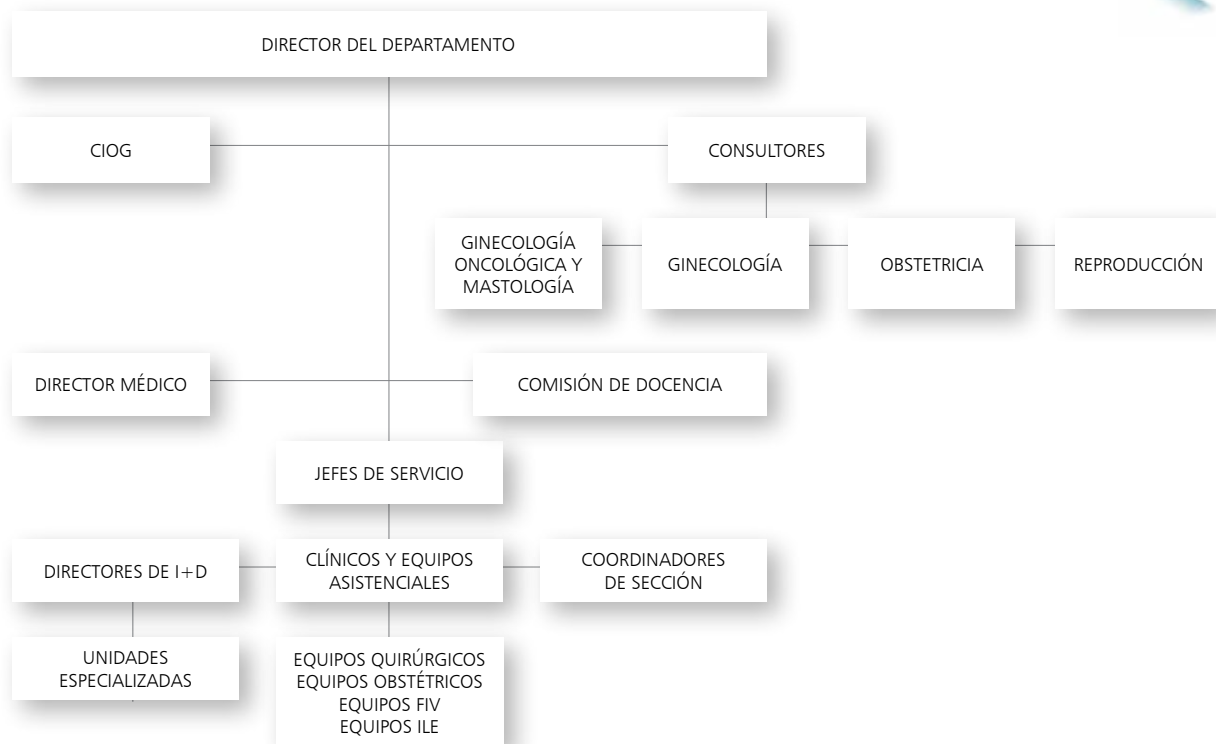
DIRECTOR DEL DEPARTAMENTO

CIOG

CONSULTORES

GINECOLOGÍA ONCOLÓGICA Y MASTOLOGÍA

GINECOLOGÍA

OBSTETRICIA

REPRODUCCIÓN

DIRECTOR MÉDICO

COMISIÓN DE DOCENCIA

JEFES DE SERVICIO

DIRECTORES DE I+D

CLÍNICOS Y EQUIPOS ASISTENCIALES

COORDINADORES DE SECCIÓN

UNIDADES ESPECIALIZADAS

EQUIPOS QUIRÚRGICOS
EQUIPOS OBSTÉTRICOS
EQUIPOS FIV
EQUIPOS ILE